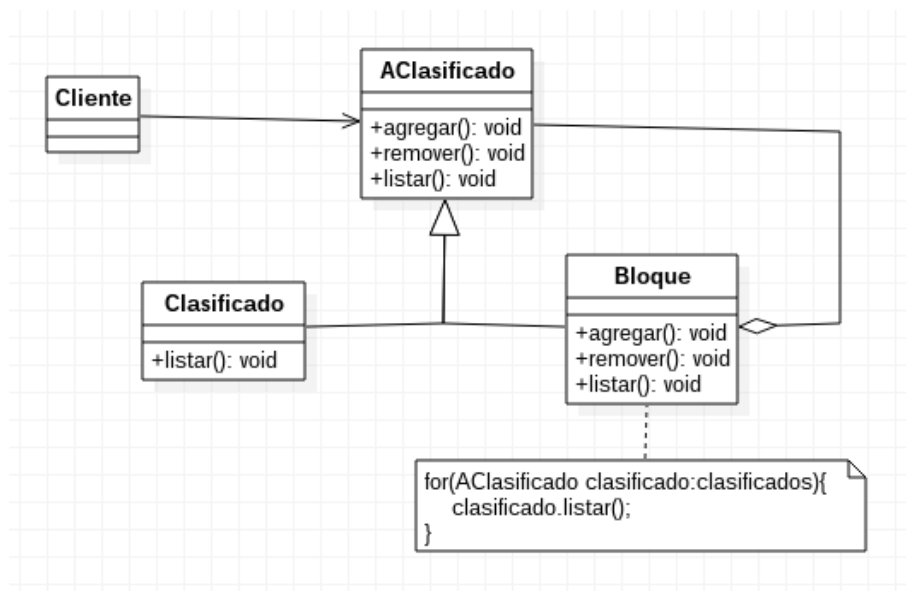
Cliente

AClasificado

+agregar(): void
+remover(): void
+listar(): void

Clasificado

+listar(): void

Bloque

+agregar(): void
+remover(): void
+listar(): void

for(AClasificado clasificado:clasificados){
clasificado.listar();
}